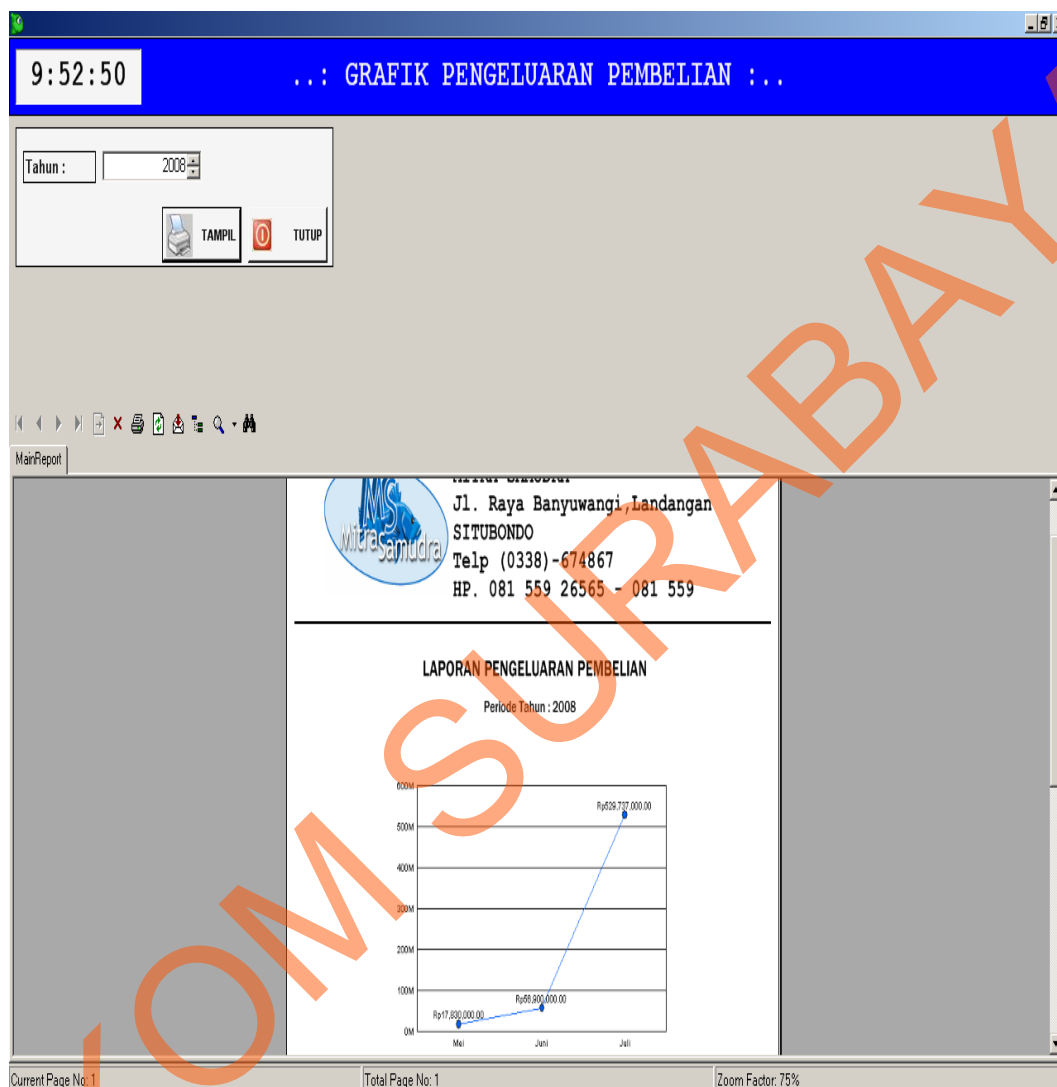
9:52:50

..: GRAFIK PENGELUARAN PEMBELIAN :..

Tahun : 2008

TAMPIL

TUTUP

MainReport

MS
Mitra Samudra

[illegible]
Jl. Raya Banyuwangi,Landangan
SITUBONDO
Telp (0338)-674867
HP. 081 559 26565 - 081 559

LAPORAN PENGELUARAN PEMBELIAN

Periode Tahun : 2008

600M
500M
400M
300M
200M
100M
0M

Rp17,830,000.00
Rp58,900,000.00
Rp529,737,000.00

Mei
Juni
Juli

Current Page No: 1
Total Page No: 1
Zoom Factor: 75%

STIKOM SURABAYA